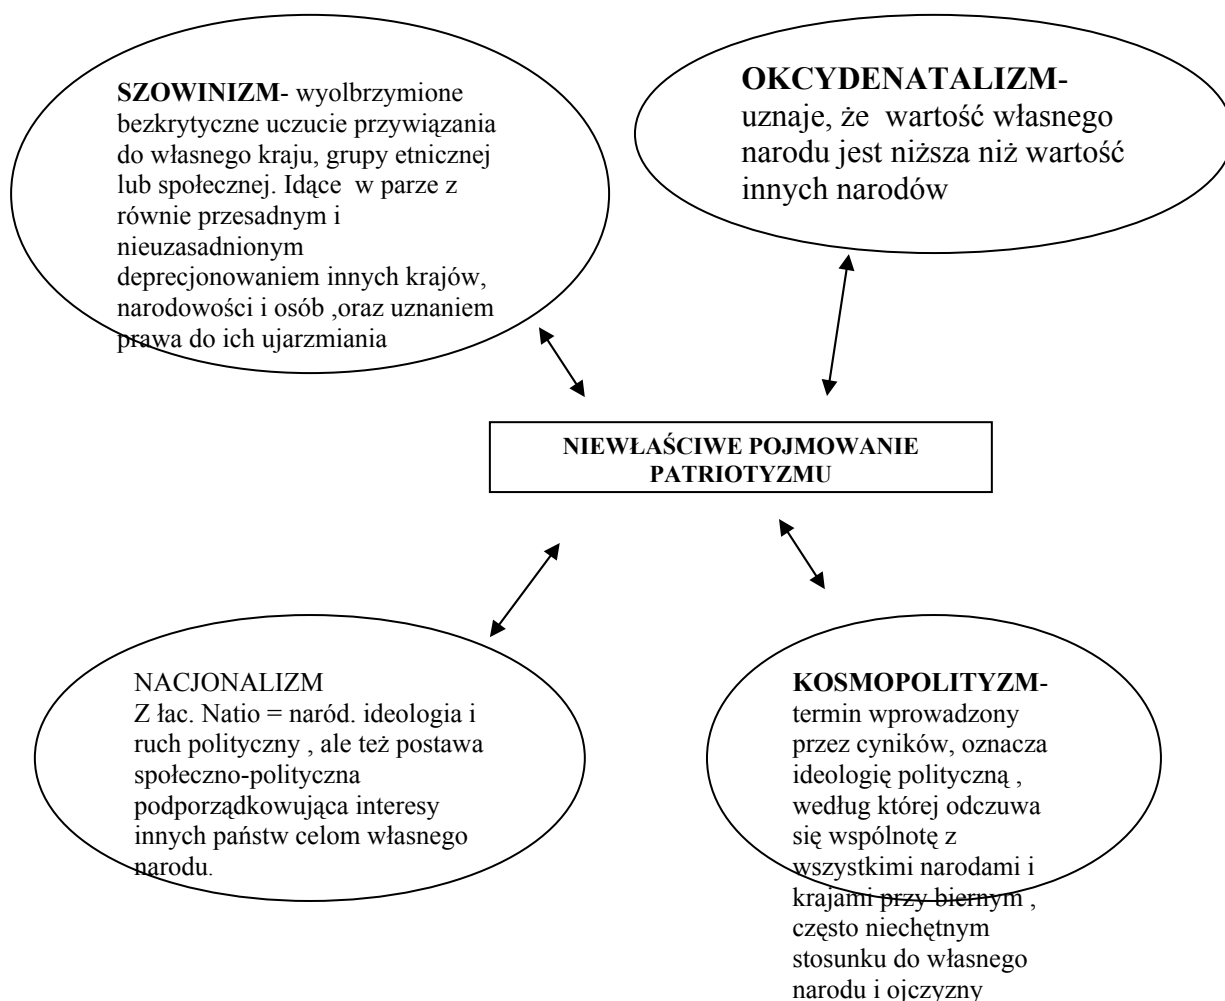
**SZOWINIZM**- wyolbrzymione bezkrytyczne uczucie przywiązania do własnego kraju, grupy etnicznej lub społecznej. Idące w parze z równie przesadnym i nieuzasadnionym deprecjonowaniem innych krajów, narodowości i osób ,oraz uznaniem prawa do ich ujarzmiania

**OKCYDENATALIZM**- uznaje, że wartość własnego narodu jest niższa niż wartość innych narodów

**NIEWŁAŚCIWE POJMOWANIE PATRIOTYZMU**

NACJONALIZM
Z łac. Natio = naród. ideologia i ruch polityczny , ale też postawa społeczno-polityczna podporządkowująca interesy innych państw celom własnego narodu.

**KOSMOPOLITYZM**- termin wprowadzony przez cyników, oznacza ideologię polityczną , według której odczuwa się wspólnotę z wszystkimi narodami i krajami przy biernym , często niechętnym stosunku do własnego narodu i ojczyzny